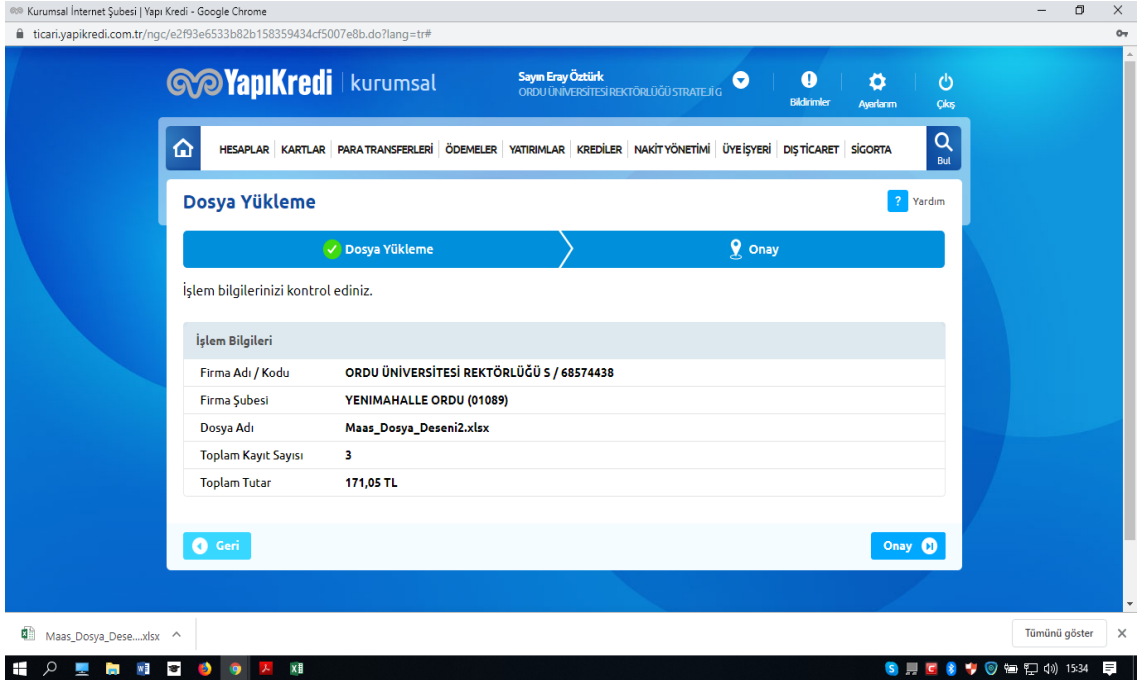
Kurumsal İnternet Şubesi | Yapı Kredi - Google Chrome

ticari.yapikredi.com.tr/ngc/e2f93e6533b82b158359434cf5007e8b.do?lang=tr#

YapıKredi | kurumsal

Sayın Eray Öztürk
ORDU ÜNİVERSİTESİ REKTÖRLÜĞÜ STRATEJİ G

Bildirimler  Ayarlarım  Çıkış

HESAPLAR | KARTLAR | PARA TRANSFERLERİ | ÖDEMELER | YATIRIMLAR | KREDİLER | NAKİT YÖNETİMİ | ÜYE İŞYERİ | DIŞ TİCARET | SİGORTA  Bul

Dosya Yükleme

? Yardım

Dosya Yükleme  Onay

İşlem bilgilerinizi kontrol ediniz.

İşlem Bilgileri

| | |
|---|---|
| Firma Adı / Kodu | ORDU ÜNİVERSİTESİ REKTÖRLÜĞÜ S / 68574438 |
| Firma Şubesi | YENIMAHALLE ORDU (01089) |
| Dosya Adı | Maas_Dosya_Deseni2.xlsx |
| Toplam Kayıt Sayısı | 3 |
| Toplam Tutar | 171,05 TL |

Geri  Onay

Maas_Dosya_Dese....xlsx

Tümünü göster

15:34